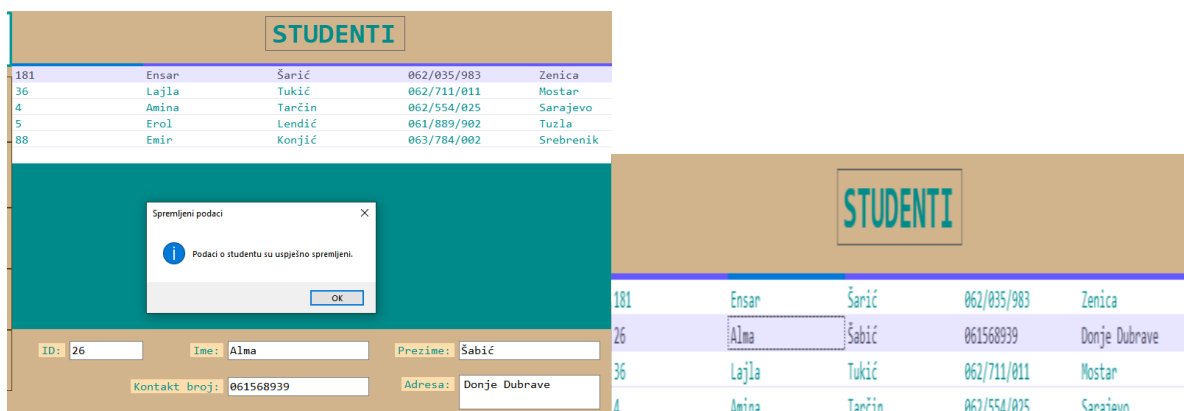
STUDENTI

| | | | | |
|---|---|---|---|---|
| 181 | Ensar | Šarić | 062/035/983 | Zenica |
| 36 | Lajla | Tukić | 062/711/011 | Mostar |
| 4 | Amina | Tarčin | 062/554/025 | Sarajevo |
| 5 | Erol | Lendić | 061/889/902 | Tuzla |
| 88 | Emir | Konjić | 063/784/002 | Srebrenik |

Spremljeni podaci

Podaci o studentu su uspješno spremljeni.

OK

ID: 26
Ime: Alma
Prezime: Šabić
Kontakt broj: 061568939
Adresa: Donje Dubrave

STUDENTI

| | | | | |
|---|---|---|---|---|
| 181 | Ensar | Šarić | 062/035/983 | Zenica |
| 26 | Alma | Šabić | 061568939 | Donje Dubrave |
| 36 | Lajla | Tukić | 062/711/011 | Mostar |
| 4 | Amina | Tarčin | 062/554/025 | Sarajevo |